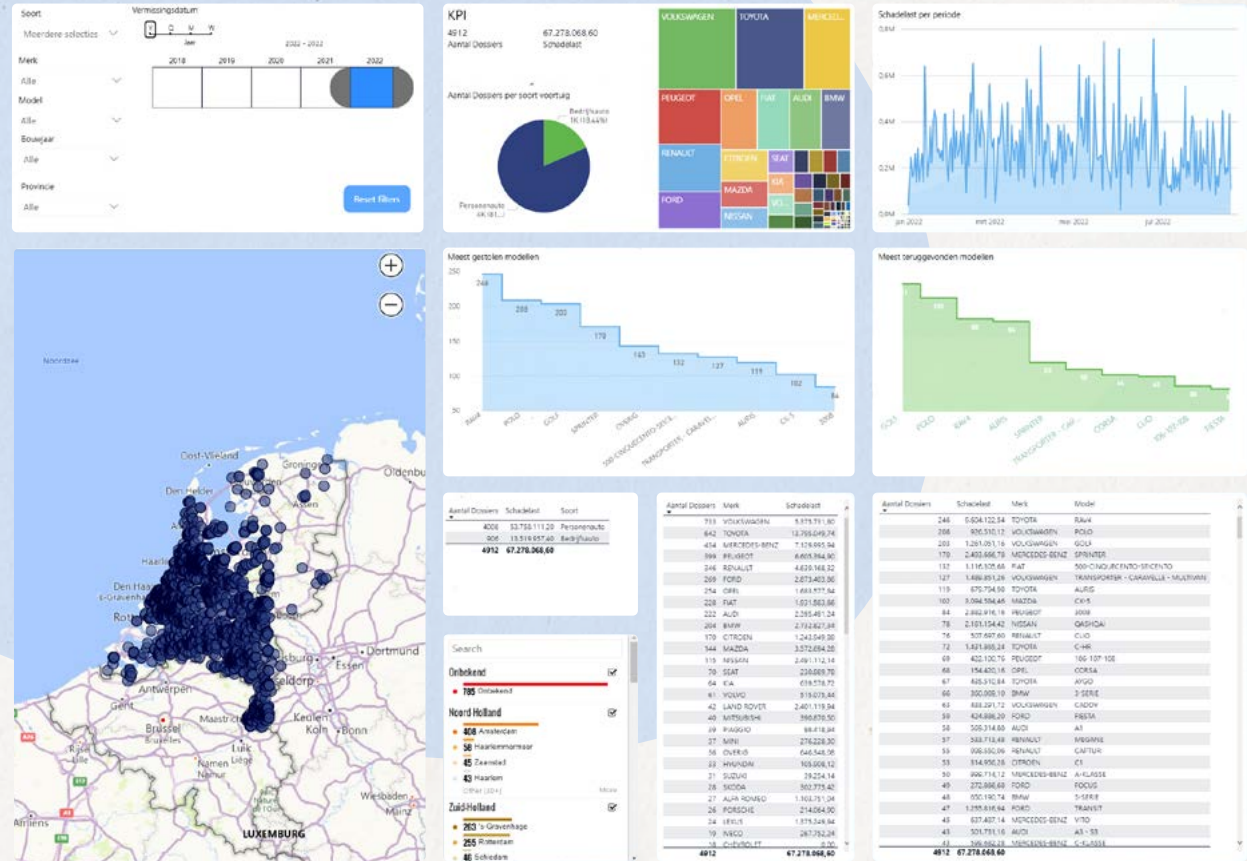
Soort
Meerdere selecties
Vermissingsdatum
J K M W
Jaar
2022 - 2022
2018 2019 2020 2021 2022
Merk
Alle
Model
Alle
Bouwjaar
Alle
Provincie
Alle
Reset filters

KPI
4912 67.278.068,60
Aantal Dossiers Schadelast
Aantal Dossiers per soort voertuig
Bedrijfsauto 1K (18,44%)
Personenauto 4K (81...)

VOLKSWAGEN TOYOTA MERCEDES...
PEUGEOT OPEL FIAT AUDI BMW
RENAULT CITROEN SEAT
KIA
MAZDA
FORD VO...
NISSAN

Schadelast per periode
0,8M
0,6M
0,4M
0,2M
0,0M
jan 2022 mrt 2022 mei 2022 jul 2022

Noordzee
Groningen
Oldenbu
Cost-Vlieland
Den Helder
Assen
Haarl
Den Haag
's-Gravenhage
Rott
Antwerpen
Brussel
Bruxelles
Namen
Namur
Maastricht
Luik
Liège
Keulen
Koln
Bonn
Essen
Dortmund
seldorp
isburg
Wiesbaden
LUXEMBURG
Allens

Meest gestolen modellen
250
200
150
100
50
246 208 202 170 143 132 127 119 102 84
RAV4 POLO GOLF SPRINTER OVERIG 500-CINQUECENTO-SEICE... TRANSPORTER - CARAVELL... AURIS CX-5 3008

Meest teruggevonden modellen
GOLF POLO RAV4 AURIS SPRINTER TRANSPORTER - CAR... CORSA CLIO 106-107-108 FIESTA

| Aantal Dossiers | Schadelast | Soort |
|---|---|---|
| 4006 | 53.758.111,20 | Personenauto |
| 906 | 13.519.957,60 | Bedrijfsauto |
| 4912 | 67.278.068,60 | |

Search
Onbekend
785 Onbekend
Noord Holland
408 Amsterdam
58 Haarlemmermeer
45 Zaanstad
43 Haarlem
Other (304) More
Zuid-Holland
263 's-Gravenhage
255 Rotterdam
46 Schiedam

| Aantal Dossiers | Merk | Schadelast |
|---|---|---|
| 733 | VOLKSWAGEN | 5.375.711,80 |
| 642 | TOYOTA | 13.765.049,74 |
| 434 | MERCEDES-BENZ | 7.129.695,94 |
| 399 | PEUGEOT | 6.605.994,90 |
| 346 | RENAULT | 4.639.168,32 |
| 269 | FORD | 2.073.403,06 |
| 254 | OPEL | 1.693.577,94 |
| 228 | FIAT | 1.021.583,66 |
| 222 | AUDI | 2.285.481,24 |
| 204 | BMW | 2.732.821,44 |
| 170 | CITROEN | 1.243.049,30 |
| 144 | MAZDA | 3.572.094,25 |
| 115 | NISSAN | 2.491.112,14 |
| 70 | SEAT | 230.089,70 |
| 64 | KIA | 618.576,72 |
| 61 | VOLVO | 516.075,44 |
| 42 | LAND ROVER | 2.401.119,94 |
| 40 | MITSUBISHI | 390.878,50 |
| 39 | PIAGGIO | 68.418,84 |
| 37 | MINI | 276.228,30 |
| 36 | OVERIG | 646.546,06 |
| 33 | HYUNDAI | 105.008,12 |
| 31 | SUZUKI | 29.254,14 |
| 28 | SKODA | 302.775,42 |
| 27 | ALFA ROMEO | 1.103.751,04 |
| 26 | PORSCHE | 214.064,90 |
| 26 | LEXUS | 1.575.349,84 |
| 19 | IVECO | 267.752,24 |
| 17 | CHEVROLET | 0,00 |
| 4912 | | 67.278.068,60 |

| Aantal Dossiers | Schadelast | Merk | Model |
|---|---|---|---|
| 246 | 6.604.122,54 | TOYOTA | RAV4 |
| 208 | 906.510,12 | VOLKSWAGEN | POLO |
| 202 | 1.261.051,16 | VOLKSWAGEN | GOLF |
| 170 | 2.403.666,78 | MERCEDES-BENZ | SPRINTER |
| 132 | 1.116.935,68 | FIAT | 500-CINQUECENTO-SEICENTO |
| 127 | 1.486.851,26 | VOLKSWAGEN | TRANSPORTER - CARAVELLE - MULTIVAN |
| 119 | 675.734,50 | TOYOTA | AURIS |
| 102 | 3.094.164,45 | MAZDA | CX-5 |
| 84 | 2.882.916,16 | PEUGEOT | 3008 |
| 78 | 2.101.154,42 | NISSAN | QASHQAI |
| 76 | 507.697,60 | RENAULT | CLIO |
| 72 | 1.821.866,24 | TOYOTA | C-HR |
| 69 | 422.100,76 | PEUGEOT | 106-107-108 |
| 68 | 154.420,16 | OPEL | CORSA |
| 67 | 426.510,84 | TOYOTA | AYGO |
| 66 | 300.008,10 | BMW | 3-SERIE |
| 59 | 633.291,72 | VOLKSWAGEN | CADDY |
| 59 | 424.886,20 | FORD | FIESTA |
| 58 | 305.314,80 | AUDI | A1 |
| 57 | 533.713,48 | RENAULT | MEGANE |
| 55 | 606.550,06 | RENAULT | CAPTUR |
| 53 | 514.926,26 | CITROEN | C1 |
| 50 | 996.714,12 | MERCEDES-BENZ | A-KLASSE |
| 49 | 272.666,60 | FORD | FOCUS |
| 48 | 500.190,74 | BMW | 1-SERIE |
| 47 | 1.255.616,94 | FORD | TRANSIT |
| 43 | 637.407,14 | MERCEDES-BENZ | VITO |
| 43 | 301.731,10 | AUDI | A3 - S3 |
| 43 | 349.662,28 | MERCEDES-BENZ | C-KLASSE |
| 4912 | 67.278.068,60 | | |